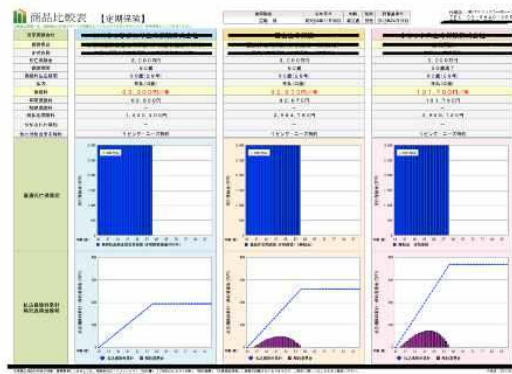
商品比較表 【定期保険】

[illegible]

| | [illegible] | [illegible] | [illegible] |
|---|---|---|---|
| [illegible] | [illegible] | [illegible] | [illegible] |
| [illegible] | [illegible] | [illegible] | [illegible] |
| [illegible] | 3,000万円 | 3,000万円 | 3,000万円 |
| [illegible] | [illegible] | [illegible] | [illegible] |
| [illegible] | 55歳(25年) | 55歳(25年) | 55歳(25年) |
| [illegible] | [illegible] | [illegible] | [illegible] |
| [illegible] | 53,300円/年 | 93,900円/年 | 101,700円/年 |
| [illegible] | 50,000円 | 92,670円 | 181,790円 |
| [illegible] | | | |
| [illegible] | 1,332,500円 | 2,394,750円 | 2,403,180円 |
| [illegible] | | | |
| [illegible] | リビング・ニーズ特約 | リビング・ニーズ特約 | リビング・ニーズ特約 |
| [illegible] | | | |
| 払込保険料累計 解約返戻金推移 | | | |

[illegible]